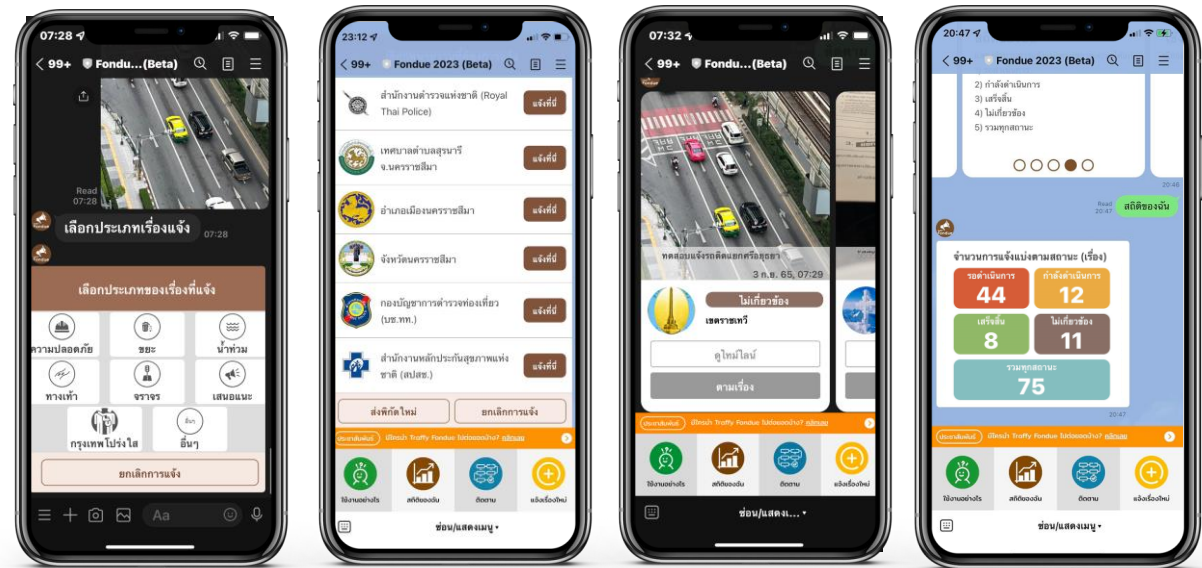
07:28
99+ Fondu...(Beta)
Read 07:28
เลือกประเภทเรื่องแจ้ง 07:28
เลือกประเภทของเรื่องที่แจ้ง
ความปลอดภัย
ขยะ
น้ำท่วม
ทางเท้า
จราจร
เสนอแนะ
กรุงเทพโปร่งใส
อื่นๆ
ยกเลิกการแจ้ง
Aa

23:12
99+ Fondue 2023 (Beta)
สำนักงานตำรวจแห่งชาติ (Royal Thai Police) แจ้งที่นี่
เทศบาลตำบลสุรนารี จ.นครราชสีมา แจ้งที่นี่
อำเภอเมืองนครราชสีมา แจ้งที่นี่
จังหวัดนครราชสีมา แจ้งที่นี่
กองบัญชาการตำรวจท่องเที่ยว (บช.ทท.) แจ้งที่นี่
สำนักงานหลักประกันสุขภาพแห่งชาติ (สปสช.) แจ้งที่นี่
ส่งพิกัดใหม่
ยกเลิกการแจ้ง
ประชาสัมพันธ์ มีใครนำ Traffy Fondue ไปต่อยอดบ้าง? คลิกเลย
ใช้งานอย่างไร
สถิติของฉัน
ติดตาม
แจ้งเรื่องใหม่
ซ่อน/แสดงเมนู

07:32
99+ Fondu...(Beta)
ทดสอบแจ้งรถติดแยกศรีอยุธยา
3 ก.ย. 65, 07:29
ไม่เกี่ยวข้อง
เขตราชเทวี
ดูไทม์ไลน์
ตามเรื่อง
ประชาสัมพันธ์ มีใครนำ Traffy Fondue ไปต่อยอดบ้าง? คลิกเลย
ใช้งานอย่างไร
สถิติของฉัน
ติดตาม
แจ้งเรื่องใหม่
ซ่อน/แสดง...

20:47
99+ Fondue 2023 (Beta)
2) กำลังดำเนินการ
3) เสร็จสิ้น
4) ไม่เกี่ยวข้อง
5) รวมทุกสถานะ
20:46
Read 20:47
สถิติของฉัน
จำนวนการแจ้งแบ่งตามสถานะ (เรื่อง)
รอดำเนินการ 44
กำลังดำเนินการ 12
เสร็จสิ้น 8
ไม่เกี่ยวข้อง 11
รวมทุกสถานะ 75
20:47
ประชาสัมพันธ์ มีใครนำ Traffy Fondue ไปต่อยอดบ้าง? คลิกเลย
ใช้งานอย่างไร
สถิติของฉัน
ติดตาม
แจ้งเรื่องใหม่
ซ่อน/แสดงเมนู